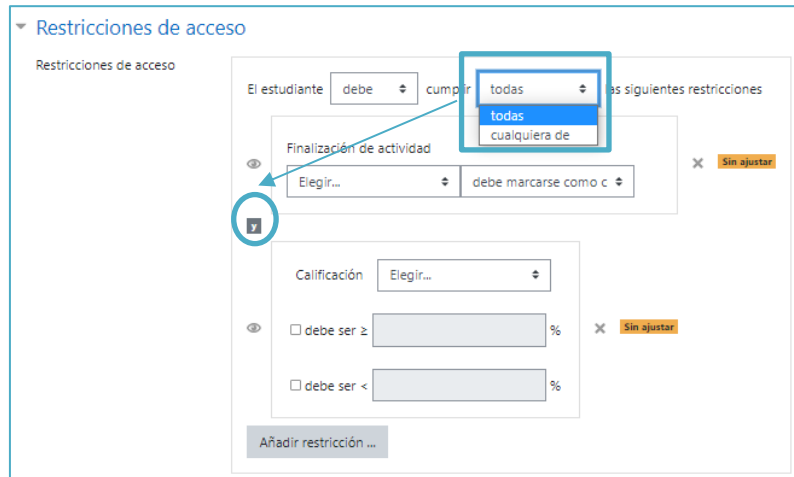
Restricciones de acceso

Restricciones de acceso

El estudiante debe cumplir todas las siguientes restricciones

todas
cualquiera de

Finalización de actividad

Elegir... debe marcarse como c

Sin ajustar

y

Calificación Elegir...

debe ser ≥ %

Sin ajustar

debe ser < %

Añadir restricción ...